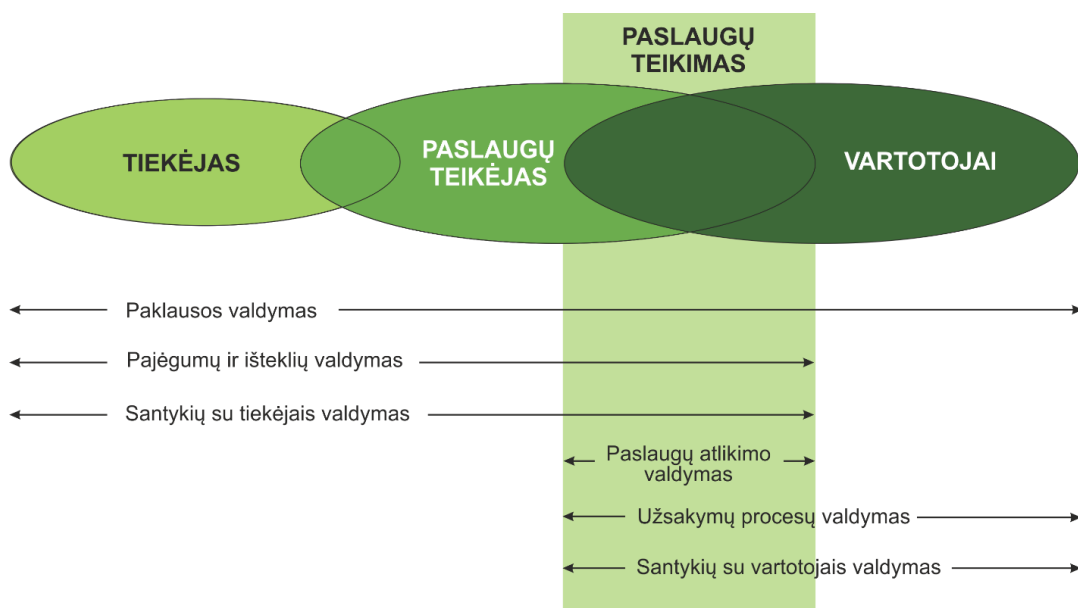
PASLAUGŲ TEIKIMAS

TIEKĖJAS

PASLAUGŲ TEIKĖJAS

VARTOTOJAI

Paklausos valdymas

Pajėgumų ir išteklių valdymas

Santykių su tiekėjais valdymas

Paslaugų atlikimo valdymas

Užsakymų procesų valdymas

Santykių su vartotojais valdymas